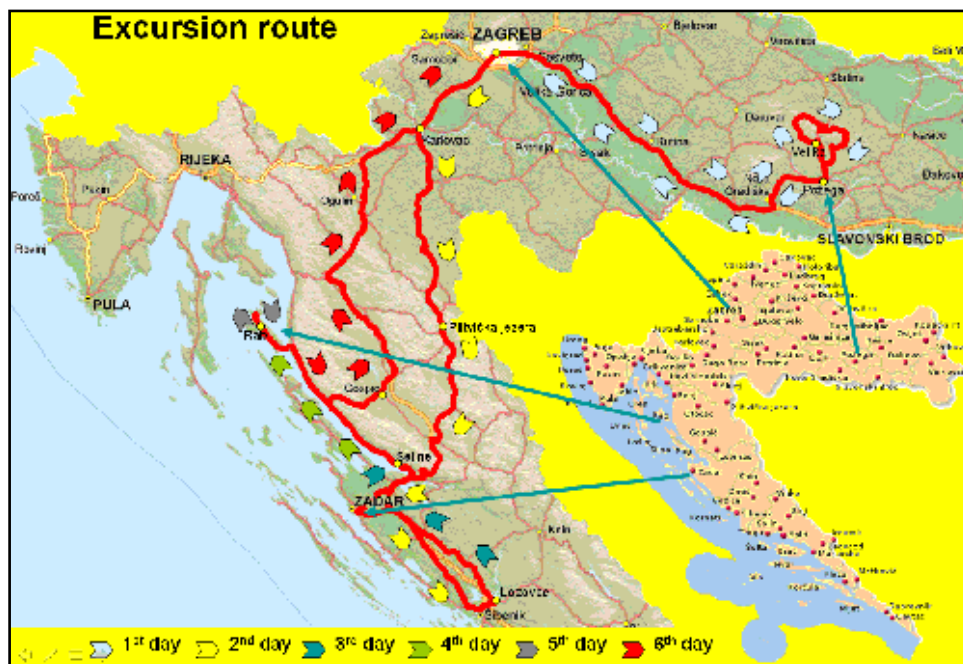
Excursion route

ZAGREB

Zaprešić

Samobor

Velika Gorica

Bjelovar

Sisak

Karlovac

Petrinja

Slatina

Daruvar

Našice

Virovitica

Kutina

Novska

Velika

Požega

Nova Gradiška

SLAVONSKI BROD

Đakovo

RIJEKA

Ogulin

Poreč

Pazin

Rovinj

PULA

Plitvička jezera

Rab

Gospić

Selina

ZADAR

Knin

Lozovac

Šibenik

1$^{st}$ day 2$^{nd}$ day 3$^{rd}$ day 4$^{th}$ day 5$^{th}$ day 6$^{th}$ day